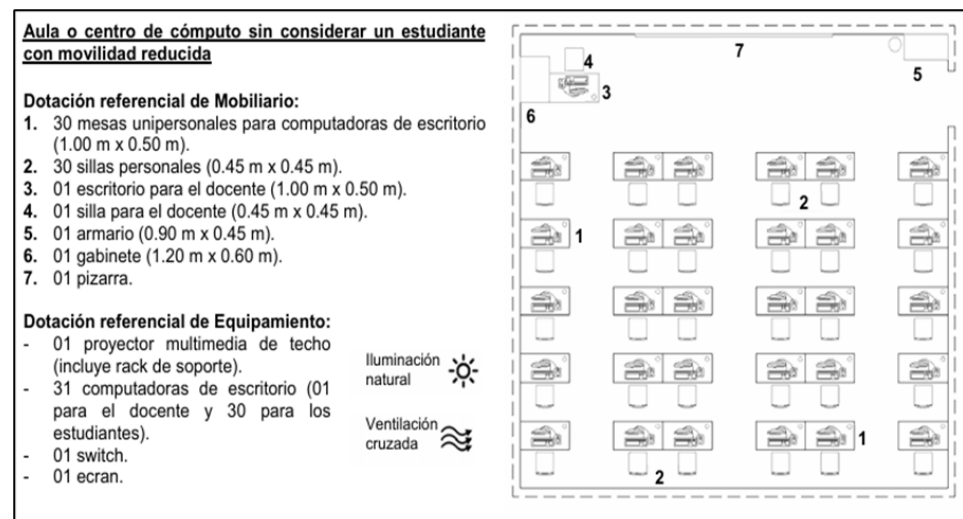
Aula o centro de cómputo sin considerar un estudiante con movilidad reducida

Dotación referencial de Mobiliario:
1. 30 mesas unipersonales para computadoras de escritorio (1.00 m x 0.50 m).
2. 30 sillas personales (0.45 m x 0.45 m).
3. 01 escritorio para el docente (1.00 m x 0.50 m).
4. 01 silla para el docente (0.45 m x 0.45 m).
5. 01 armario (0.90 m x 0.45 m).
6. 01 gabinete (1.20 m x 0.60 m).
7. 01 pizarra.

Dotación referencial de Equipamiento:
- 01 proyector multimedia de techo (incluye rack de soporte).
- 31 computadoras de escritorio (01 para el docente y 30 para los estudiantes).
- 01 switch.
- 01 ecran.

Iluminación natural

Ventilación cruzada

7
4
3
5
6
2
1
1
2